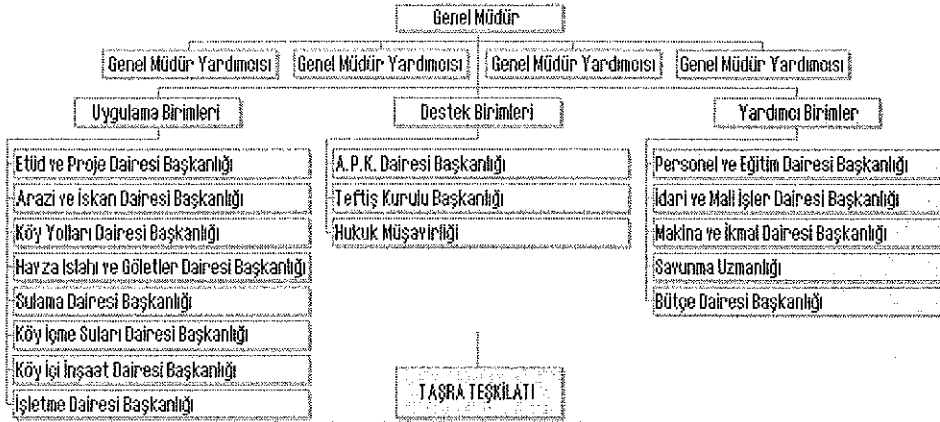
Genel Müdür

Genel Müdür Yardımcısı
Genel Müdür Yardımcısı
Genel Müdür Yardımcısı
Genel Müdür Yardımcısı

Uygulama Birimleri
Etüd ve Proje Dairesi Başkanlığı
Arazi ve İskan Dairesi Başkanlığı
Köy Yolları Dairesi Başkanlığı
Havza Islahı ve Göletler Dairesi Başkanlığı
Sulama Dairesi Başkanlığı
Köy İçme Suları Dairesi Başkanlığı
Köy İçi İnşaat Dairesi Başkanlığı
İşletme Dairesi Başkanlığı

Destek Birimleri
A.P.K. Dairesi Başkanlığı
Teftiş Kurulu Başkanlığı
Hukuk Müşavirliği

Yardımcı Birimler
Personel ve Eğitim Dairesi Başkanlığı
İdari ve Mali İşler Dairesi Başkanlığı
Makina ve İkmal Dairesi Başkanlığı
Savunma Uzmanlığı
Bütçe Dairesi Başkanlığı

TAŞRA TEŞKİLATI